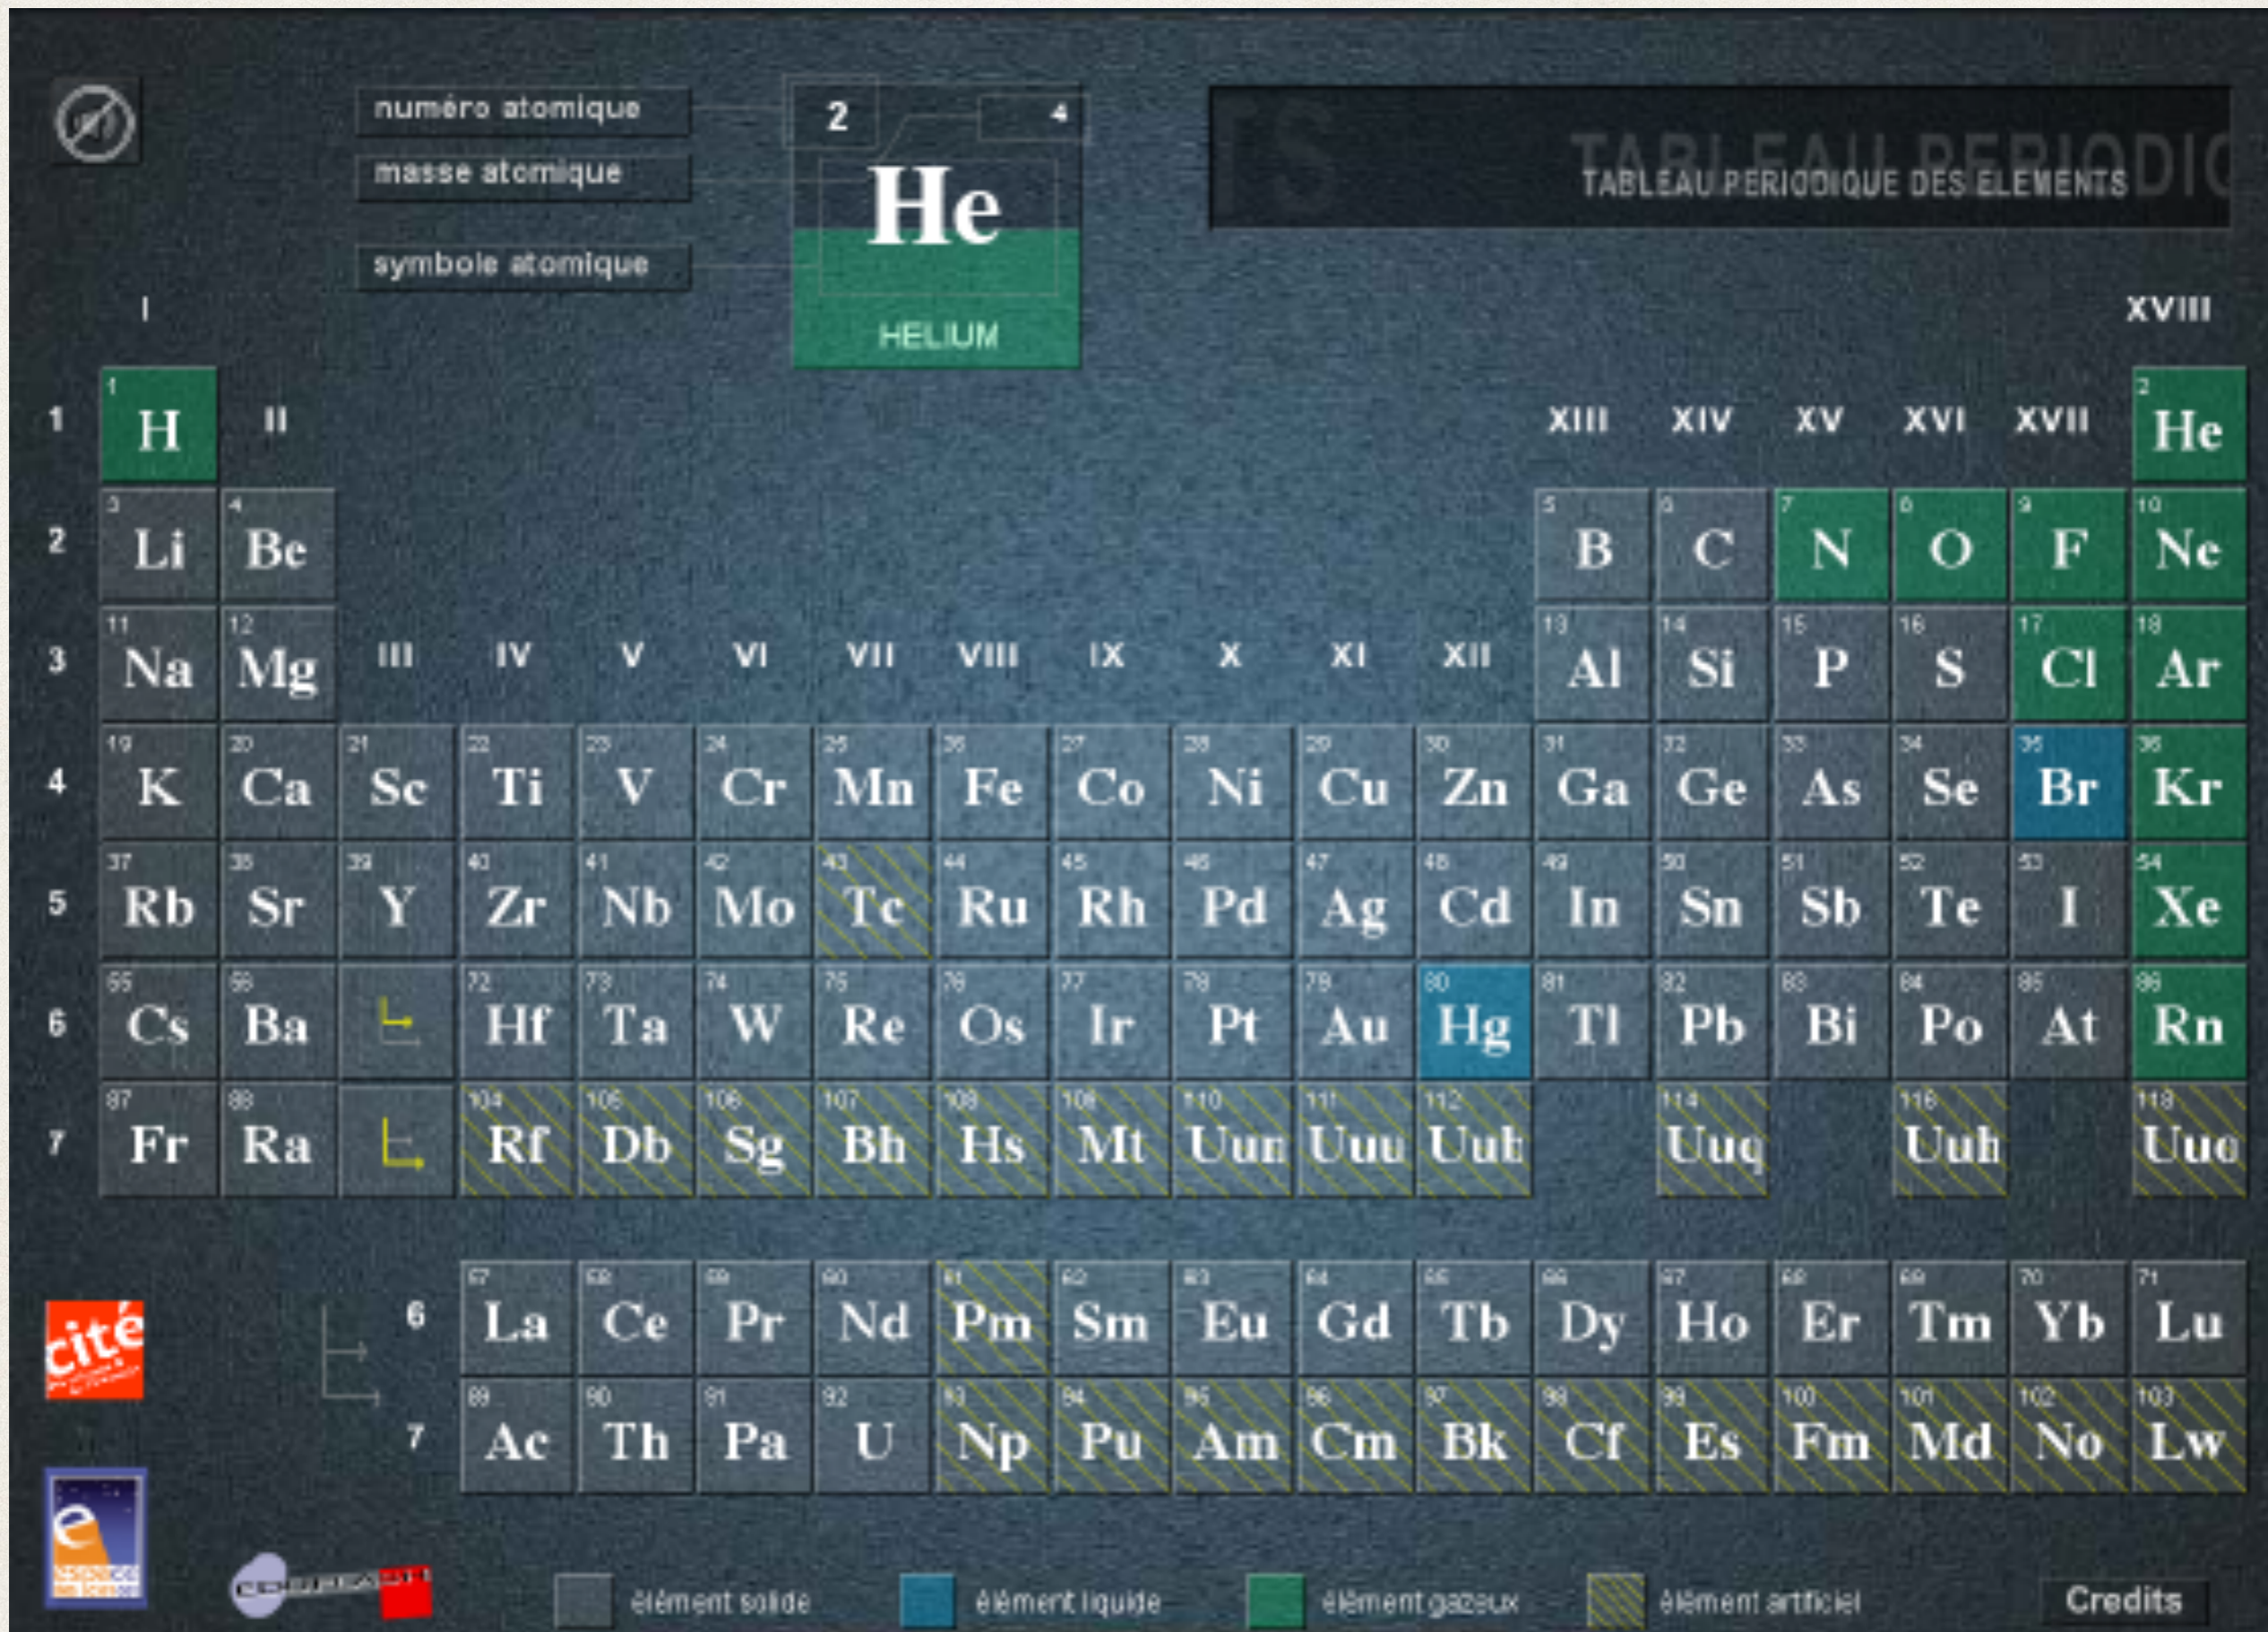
numéro atomique
masse atomique
symbole atomique

2 4
He
HELIUM

TABLEAU PERIODIC
TABLEAU PERIODIQUE DES ELEMENTS

I XVIII

1 H
II
XIII XIV XV XVI XVII
2 He

3 Li 4 Be 5 B 6 C 7 N 8 O 9 F 10 Ne

11 Na 12 Mg III IV V VI VII VIII IX X XI XII 13 Al 14 Si 15 P 16 S 17 Cl 18 Ar

19 K 20 Ca 21 Sc 22 Ti 23 V 24 Cr 25 Mn 26 Fe 27 Co 28 Ni 29 Cu 30 Zn 31 Ga 32 Ge 33 As 34 Se 35 Br 36 Kr

37 Rb 38 Sr 39 Y 40 Zr 41 Nb 42 Mo 43 Tc 44 Ru 45 Rh 46 Pd 47 Ag 48 Cd 49 In 50 Sn 51 Sb 52 Te 53 I 54 Xe

55 Cs 56 Ba 72 Hf 73 Ta 74 W 75 Re 76 Os 77 Ir 78 Pt 79 Au 80 Hg 81 Tl 82 Pb 83 Bi 84 Po 85 At 86 Rn

87 Fr 88 Ra 104 Rf 105 Db 106 Sg 107 Bh 108 Hs 109 Mt 110 Uun 111 Uuu 112 Uub 114 Uuq 116 Uuh 118 Uuo

1 2 3 4 5 6 7

6 57 La 58 Ce 59 Pr 60 Nd 61 Pm 62 Sm 63 Eu 64 Gd 65 Tb 66 Dy 67 Ho 68 Er 69 Tm 70 Yb 71 Lu

7 89 Ac 90 Th 91 Pa 92 U 93 Np 94 Pu 95 Am 96 Cm 97 Bk 98 Cf 99 Es 100 Fm 101 Md 102 No 103 Lw

cité

élément solide élément liquide élément gazeux élément artificiel Credits